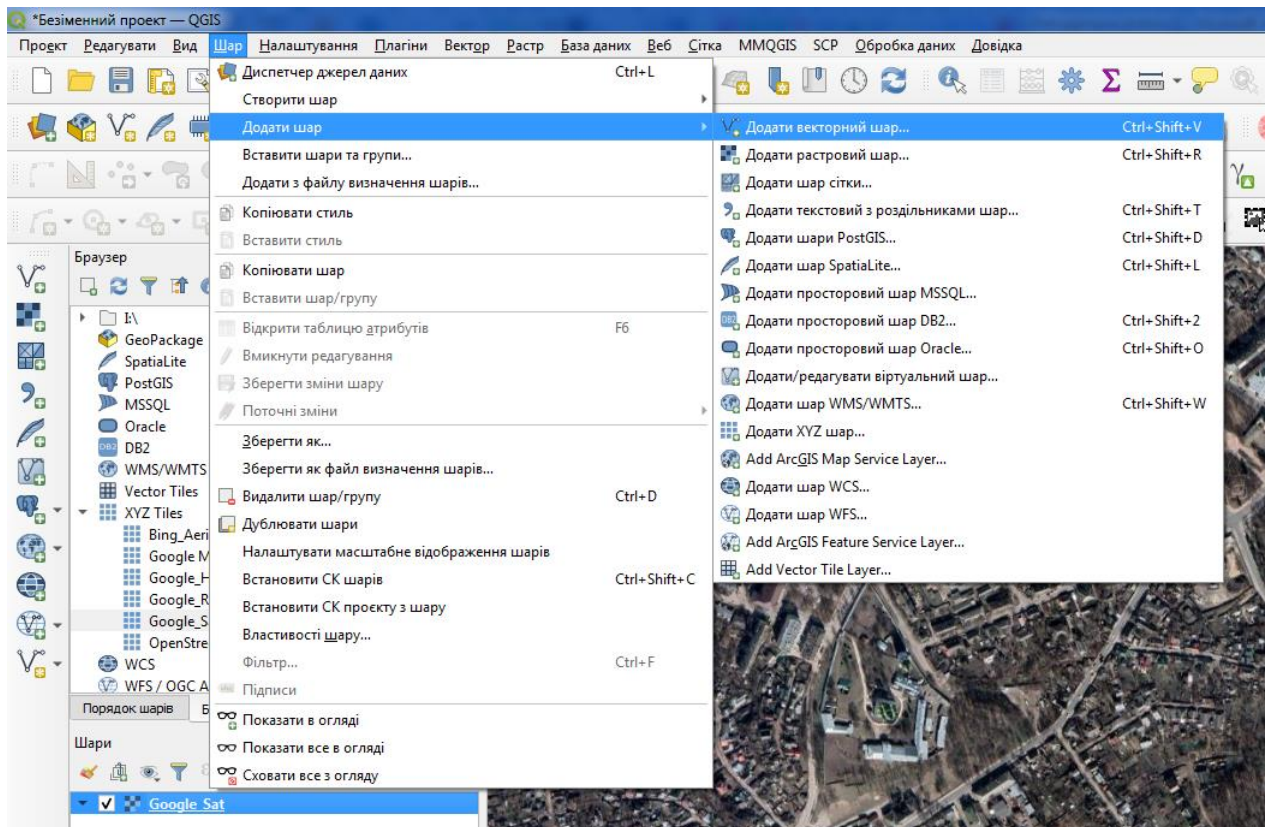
*Безіменний проект — QGIS

Проєкт Редагувати Вид Шар Налаштування Плагіни Вектор Растр База даних Веб Сітка MMQGIS SCP Обробка даних Довідка

Диспетчер джерел даних Ctrl+L
Створити шар
Додати шар
Вставити шари та групи...
Додати з файлу визначення шарів...
Копіювати стиль
Вставити стиль
Копіювати шар
Вставити шар/групу
Відкрити таблицю атрибутів F6
Вмикнути редагування
Зберегти зміни шару
Поточні зміни
Зберегти як...
Зберегти як файл визначення шарів...
Видалити шар/групу Ctrl+D
Дублювати шари
Налаштувати масштабне відображення шарів
Встановити СК шарів Ctrl+Shift+C
Встановити СК проєкту з шару
Властивості шару...
Фільтр... Ctrl+F
Підписи
Показати в огляді
Показати все в огляді
Сховати все з огляду

Додати векторний шар... Ctrl+Shift+V
Додати растровий шар... Ctrl+Shift+R
Додати шар сітки...
Додати текстовий з розділениками шар... Ctrl+Shift+T
Додати шари PostGIS... Ctrl+Shift+D
Додати шар SpatiaLite... Ctrl+Shift+L
Додати просторовий шар MSSQL...
Додати просторовий шар DB2... Ctrl+Shift+2
Додати просторовий шар Oracle... Ctrl+Shift+O
Додати/редагувати віртуальний шар...
Додати шар WMS/WMTS... Ctrl+Shift+W
Додати XYZ шар...
Add ArcGIS Map Service Layer...
Додати шар WCS...
Додати шар WFS...
Add ArcGIS Feature Service Layer...
Add Vector Tile Layer...

Браузер
I:\
GeoPackage
SpatiaLite
PostGIS
MSSQL
Oracle
DB2
WMS/WMTS
Vector Tiles
XYZ Tiles
Bing_Aeri
Google M
Google_H
Google_R
Google_S
OpenStre
WCS
WFS / OGC A
Порядок шарів Б
Шари
Google Sat